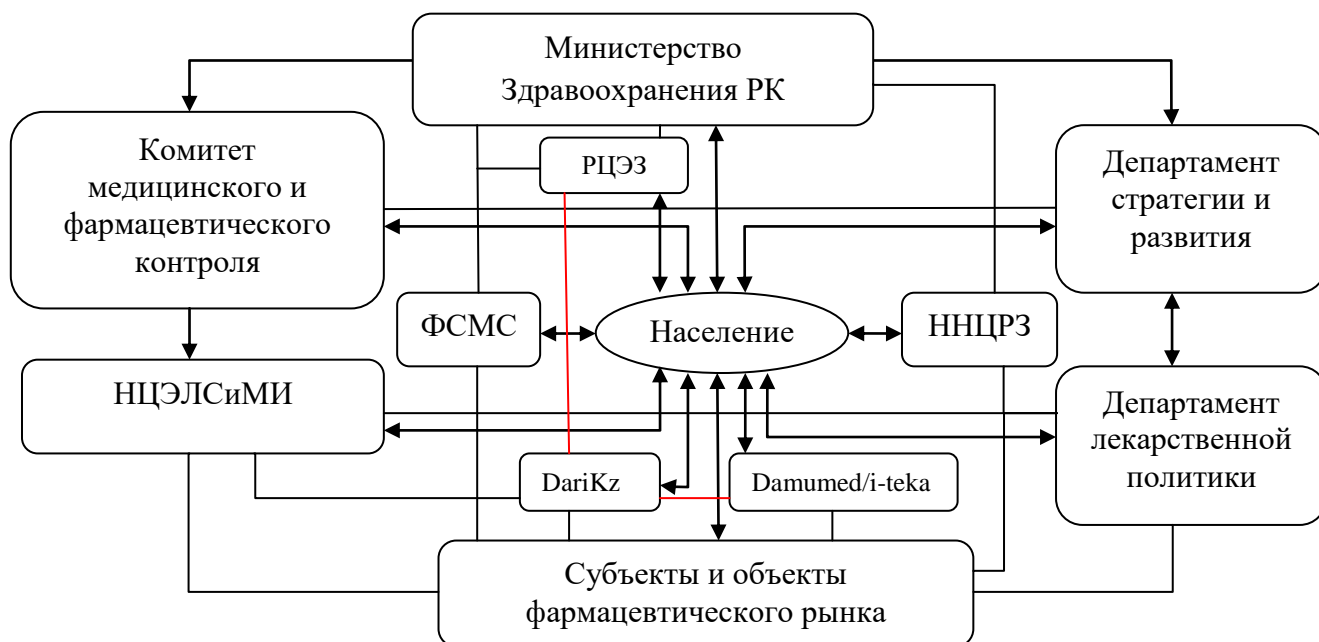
Министерство Здравоохранения РК

Комитет медицинского и фармацевтического контроля

РЦЭЗ

Департамент стратегии и развития

ФСМС

Население

ННЦРЗ

НЦЭЛСиМИ

Департамент лекарственной политики

DariKz

Damumed/i-teka

Субъекты и объекты фармацевтического рынка